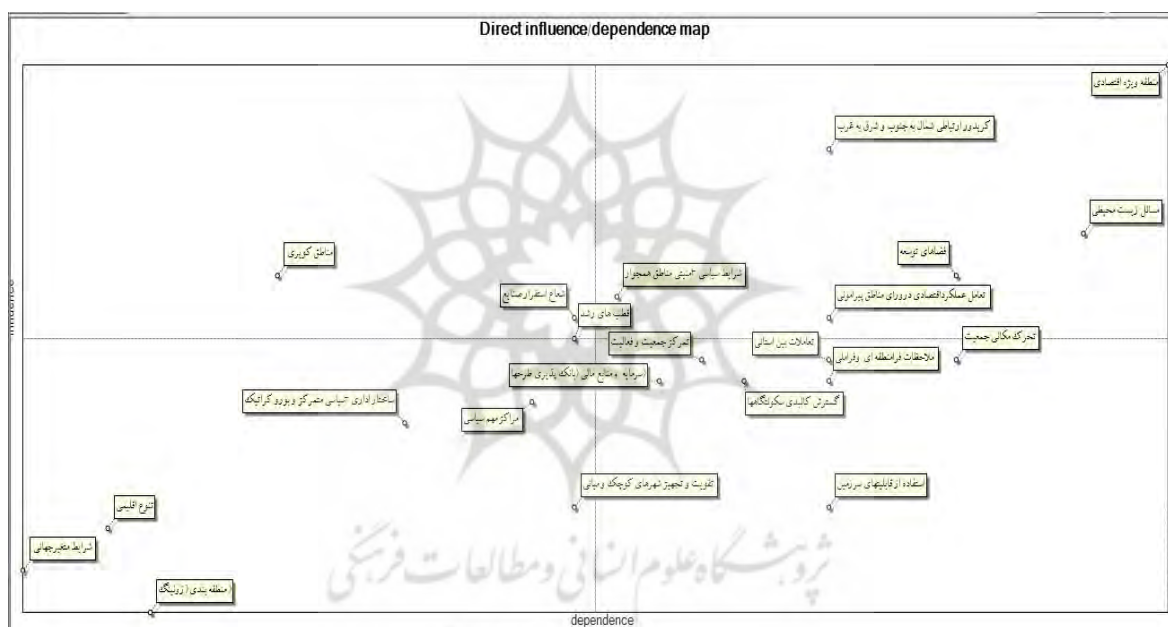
Direct influence/dependence map

منطقه ویژه اقتصادی

کریدور ارتباطی شمال به جنوب و شرق به غرب

مسائل زیست محیطی

مناطق کویری

فضاهای توسعه

شرایط سیاسی امنیتی مناطق همجوار

شعاع استقرار صنایع

تعامل عملکرد اقتصادی در ورای مناطق پیرامونی

قطب های رشد

تمرکز جمعیت و فعالیت

تعاملات بین استانی

تحرک مکانی جمعیت

ملاحظات فرامنطقه ای و فراملی

سرمایه و منابع مالی (بانک پذیری طرحها)

ساختار اداری سیاسی متمرکز و بوروکراتیک

گسترش کالبدی سکونتگاهها

مراکز مهم سیاسی

تقویت و تجهیز شهرهای کوچک و میانی

استفاده از قابلیتهای سرزمین

تنوع اقلیمی

شرایط متغیر جهانی

منطقه بندی (زونینگ)

influence

dependence

پژوهشگاه علوم انسانی و مطالعات فرهنگی